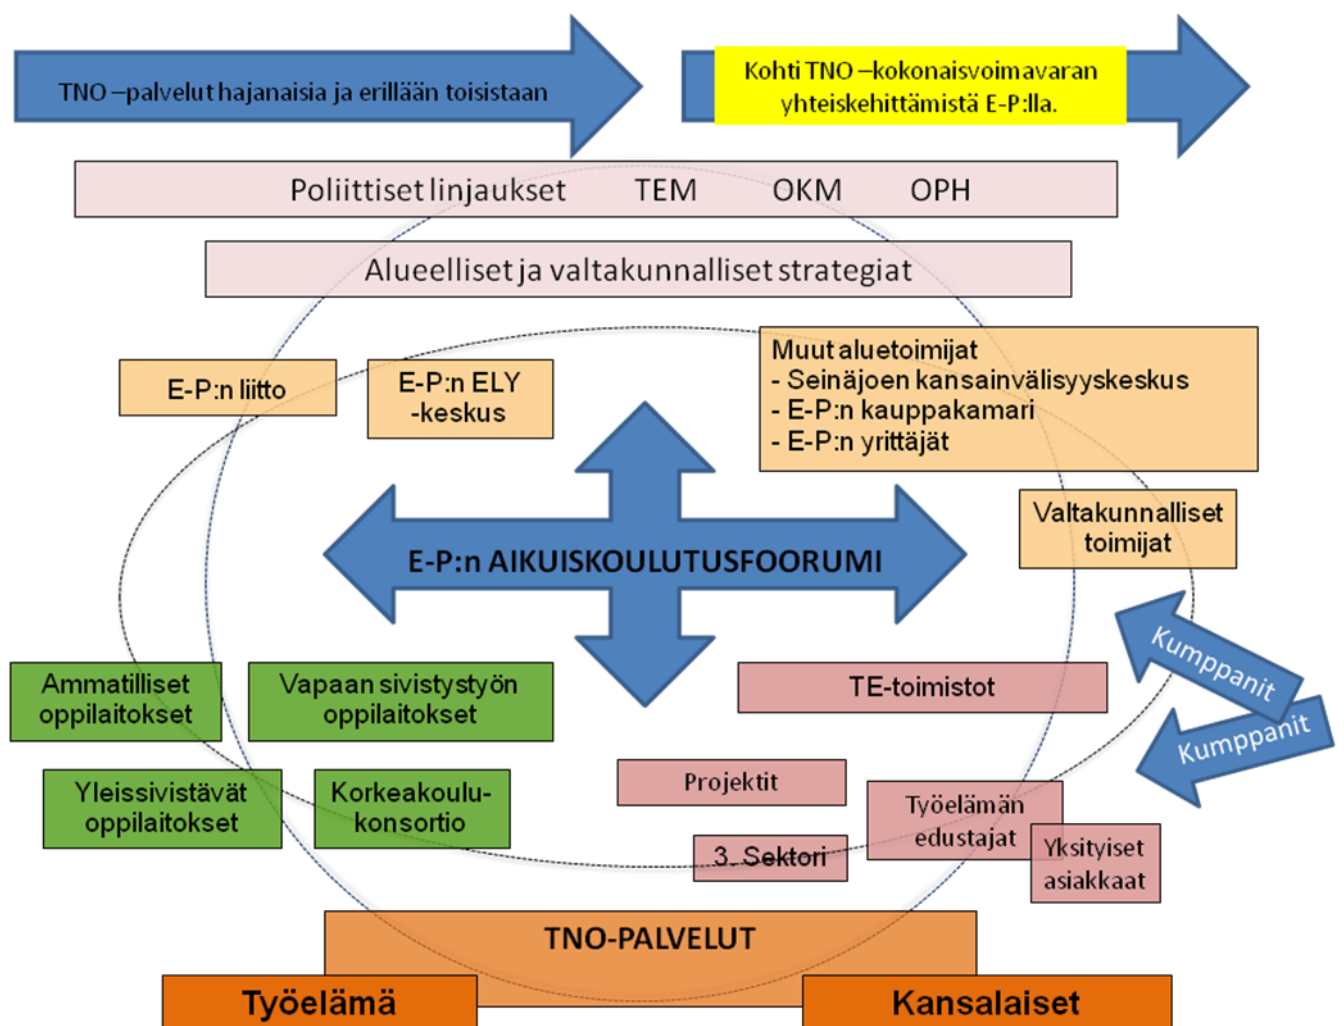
TNO –palvelut hajanaisia ja erillään toisistaan

Kohti TNO –kokonaisvoimavaran yhteiskehittämistä E-P:lla.

Poliittiset linjaukset TEM OKM OPH

Alueelliset ja valtakunnalliset strategiat

E-P:n liitto

E-P:n ELY -keskus

Muut aluetoimijat
- Seinäjoen kansainvälisyyskeskus
- E-P:n kauppakamari
- E-P:n yrittäjät

Valtakunnalliset toimijat

E-P:n AIKUISKOULUTUSFOORUMI

Kumppanit

Kumppanit

Ammatilliset oppilaitokset

Vapaan sivistystyön oppilaitokset

TE-toimistot

Yleissivistävät oppilaitokset

Korkeakoulu-konsortio

Projektit

Työelämän edustajat

3. Sektori

Yksityiset asiakkaat

TNO-PALVELUT

Työelämä

Kansalaiset